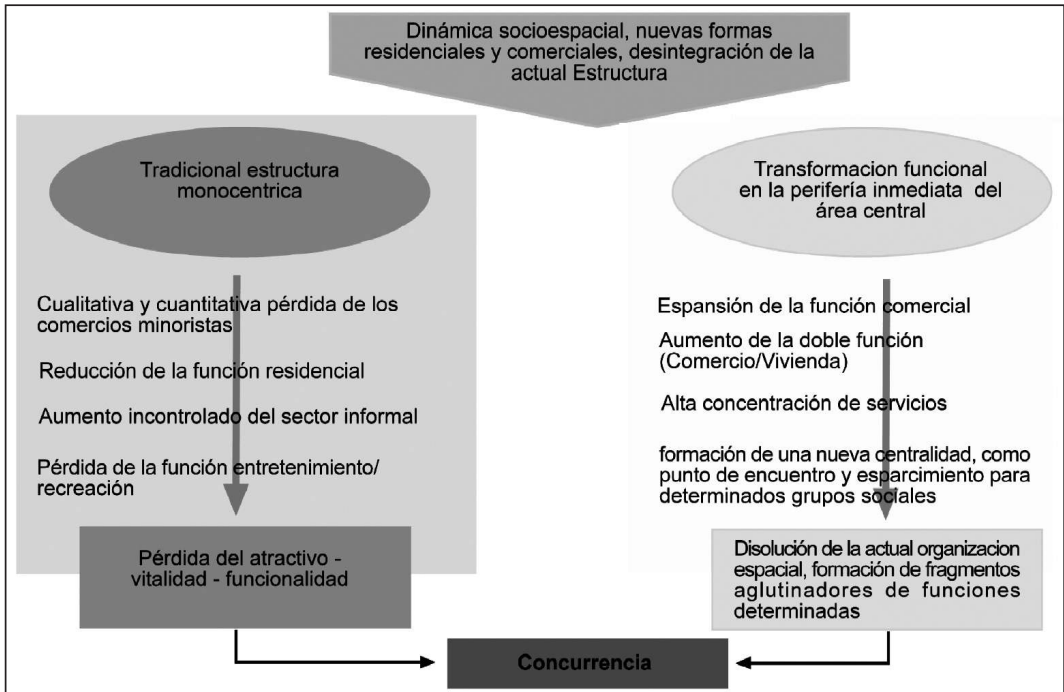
Dinámica socioespacial, nuevas formas residenciales y comerciales, desintegración de la actual Estructura

Tradicional estructura monocentrica

Cualitativa y cuantitativa pérdida de los comercios minoristas

Reducción de la función residencial

Aumento incontrolado del sector informal

Pérdida de la función entretenimiento/ recreación

Pérdida del atractivo - vitalidad - funcionalidad

Transformacion funcional en la perifería inmediata del área central

Espansión de la función comercial

Aumento de la doble función (Comercio/Vivienda)

Alta concentración de servicios

formación de una nueva centralidad, como punto de encuentro y esparcimiento para determinados grupos sociales

Disolución de la actual organizacion espacial, formación de fragmentos aglutinadores de funciones determinadas

Concurrencia